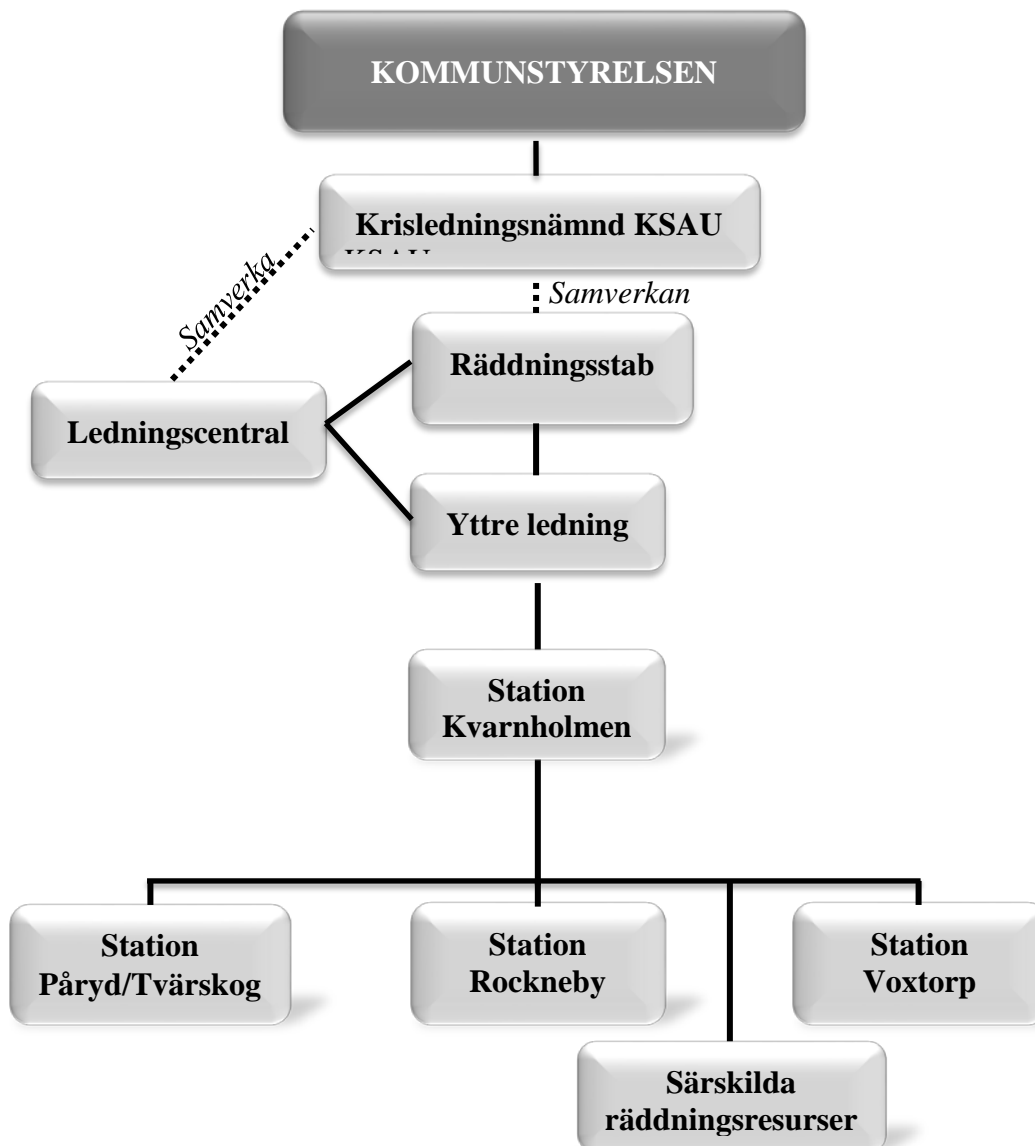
KOMMUNSTYRELSEN

Krisledningsnämnd KSAU

KSAU

Samverkan

Samverka

Räddningsstab

Ledningscentral

Yttre ledning

Station Kvarnholmen

Station Påryd/Tvärskog

Station Rockneby

Station Voxtorp

Särskilda räddningsresurser